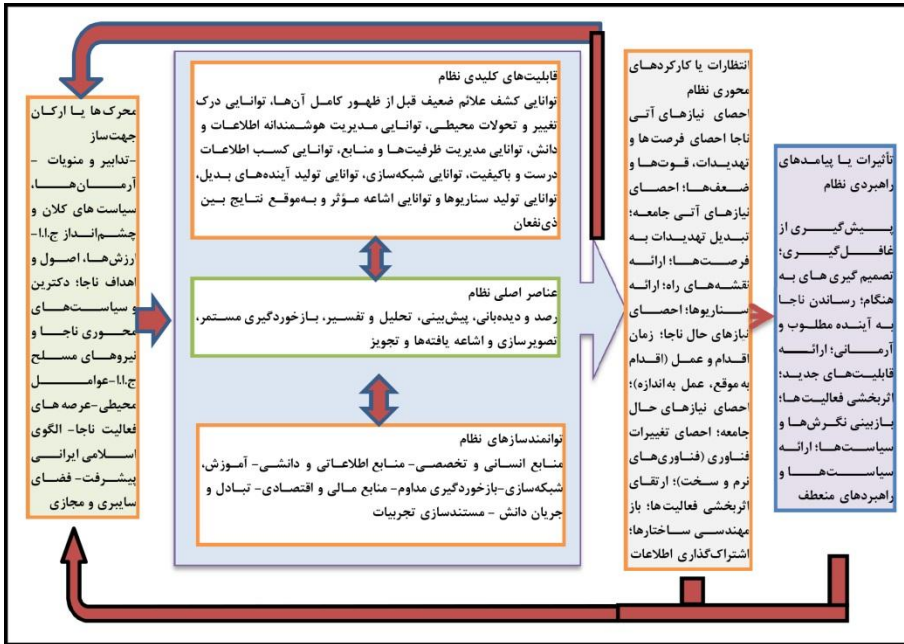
محرک‌ها یا ارکان جهت‌ساز
-تدابیر و منویات - آرمان‌ها، سیاست های کلان و چشم‌انداز ج.ا.ا- ارزش‌ها، اصول و اهداف ناجا؛ دکترین و سیاست‌های محوری ناجا و نیروهای مسلح ج.ا.ا-عوامل محیطی-عرصه های فعالیت ناجا- الگوی اسلامی ایرانی پیشرفت- فضای سایبری و مجازی

قابلیت‌های کلیدی نظام
توانایی کشف علائم ضعیف قبل از ظهور کامل آن‌ها، توانایی درک تغییر و تحولات محیطی، توانایی مدیریت هوشمندانه اطلاعات و دانش، توانایی مدیریت ظرفیت‌ها و منابع، توانایی کسب اطلاعات درست و باکیفیت، توانایی شبکه‌سازی، توانایی تولید آینده‌های بدیل، توانایی تولید سناریوها و توانایی اشاعه مؤثر و به‌موقع نتایج بین ذی‌نفعان

عناصر اصلی نظام
رصد و دیده‌بانی، پیش‌بینی، تحلیل و تفسیر، بازخوردگیری مستمر، تصویرسازی و اشاعه یافته‌ها و تجویز

توانمندسازهای نظام
منابع انسانی و تخصصی- منابع اطلاعاتی و دانشی- آموزش، شبکه‌سازی-بازخوردگیری مداوم- منابع مالی و اقتصادی- تبادل و جریان دانش - مستندسازی تجربیات

انتظارات یا کارکردهای محوری نظام
احصای نیازهای آتی ناجا احصای فرصت‌ها و تهدیدات، قوت‌ها و ضعف‌ها؛ احصای نیازهای آتی جامعه؛ تبدیل تهدیدات به فرصت‌ها؛ ارائه نقشه‌های راه؛ ارائه سناریوها؛ احصای نیازهای حال ناجا؛ زمان اقدام و عمل (اقدام به موقع، عمل به‌اندازه)؛ احصای نیازهای حال جامعه؛ احصای تغییرات فناوری (فناوری‌های نرم و سخت)؛ ارتقای اثربخشی فعالیت‌ها؛ باز مهندسی ساختارها؛ اشتراک‌گذاری اطلاعات

تأثیرات یا پیامدهای راهبردی نظام
پیش‌گیری از غافل‌گیری؛ تصمیم گیری های به هنگام؛ رساندن ناجا به آینده مطلوب و آرمانی؛ ارائه قابلیت‌های جدید؛ اثربخشی فعالیت‌ها؛ بازبینی نگرش‌ها و سیاست‌ها؛ ارائه سیاست‌ها و راهبردهای منعطف